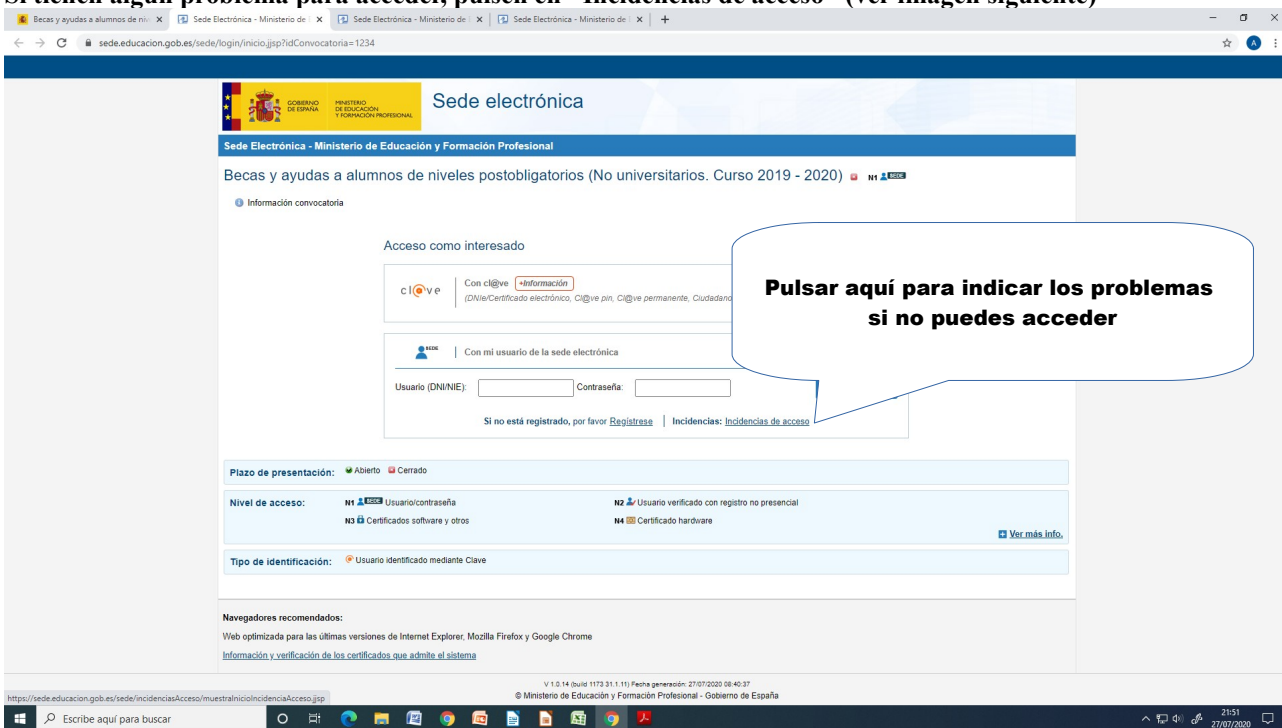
Si tienen algún problema para acceder, pulsen en "Incidencias de acceso" (ver imagen siguiente)

Becas y ayudas a alumnos de niv | Sede Electrónica - Ministerio de | Sede Electrónica - Ministerio de | Sede Electrónica - Ministerio de

sede.educacion.gob.es/sede/login/inicio.jjsp?idConvocatoria=1234

GOBIERNO DE ESPAÑA | MINISTERIO DE EDUCACIÓN Y FORMACIÓN PROFESIONAL

Sede electrónica

Sede Electrónica - Ministerio de Educación y Formación Profesional

Becas y ayudas a alumnos de niveles postobligatorios (No universitarios. Curso 2019 - 2020) N1 SEDE

Información convocatoria

Acceso como interesado

cl@ve | Con cl@ve +Información (DNIe/Certificado electrónico, Cl@ve pin, Cl@ve permanente, Ciudadano

Pulsar aquí para indicar los problemas si no puedes acceder

SEDE | Con mi usuario de la sede electrónica

Usuario (DNI/NIE): Contraseña:

Si no está registrado, por favor Regístrese | Incidencias: Incidencias de acceso

Plazo de presentación: Abierto Cerrado

Nivel de acceso: N1 SEDE Usuario/contraseña N2 Usuario verificado con registro no presencial
N3 Certificados software y otros N4 Certificado hardware
Ver más info.

Tipo de identificación: Usuario identificado mediante Clave

Navegadores recomendados:
Web optimizada para las últimas versiones de Internet Explorer, Mozilla Firefox y Google Chrome
Información y verificación de los certificados que admite el sistema

V 1.0.14 (build 1173 31.1.11) Fecha generación: 27/07/2020 08:40:37
© Ministerio de Educación y Formación Profesional - Gobierno de España

https://sede.educacion.gob.es/sede/incidenciasAcceso/muestraInicioIncidenciaAcceso.jjsp

Escribe aquí para buscar

21:51
27/07/2020